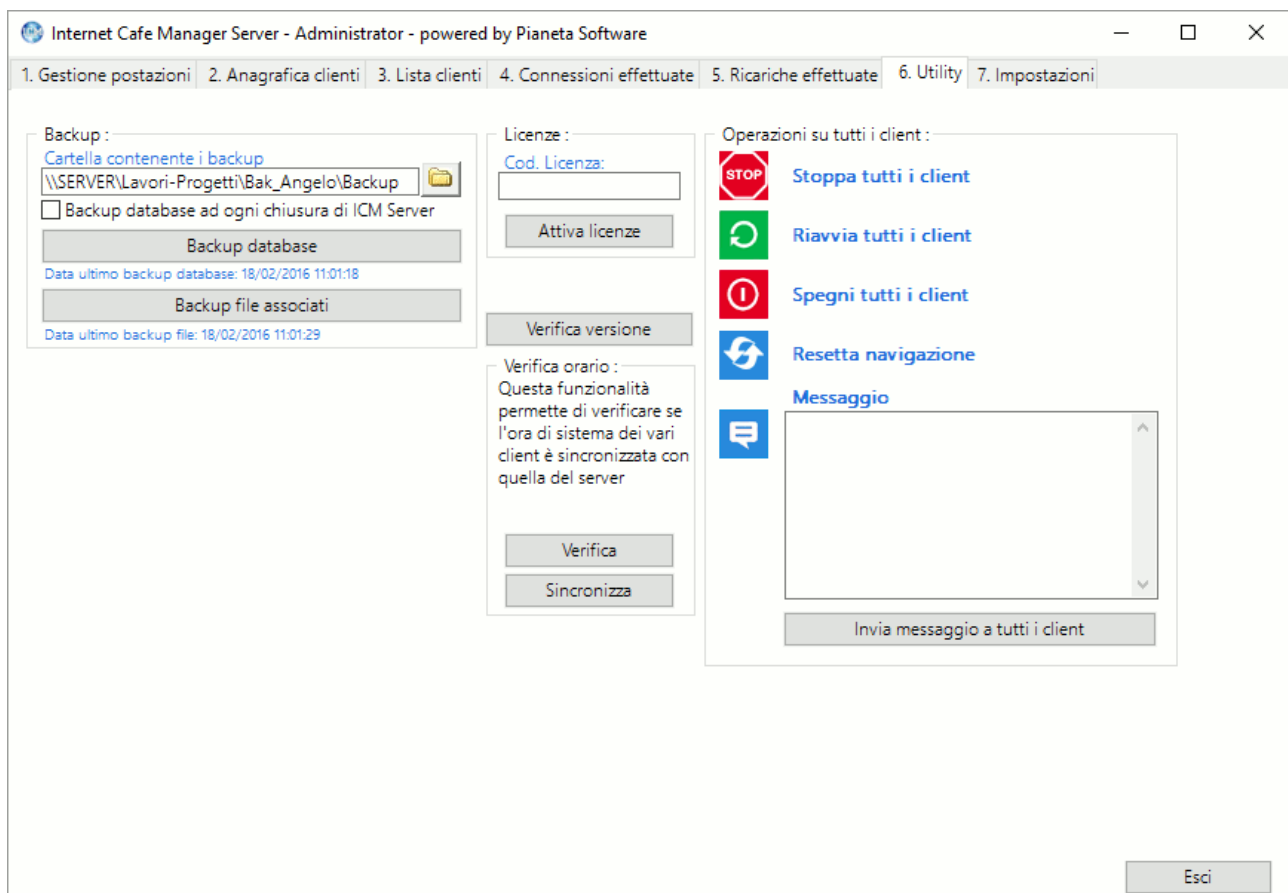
Internet Cafe Manager Server - Administrator - powered by Pianeta Software

1. Gestione postazioni | 2. Anagrafica clienti | 3. Lista clienti | 4. Connessioni effettuate | 5. Ricariche effettuate | 6. Utility | 7. Impostazioni

Backup :
Cartella contenente i backup
\\SERVER\Lavori-Progetti\Bak_Angelo\Backup
Backup database ad ogni chiusura di ICM Server
Backup database
Data ultimo backup database: 18/02/2016 11:01:18
Backup file associati
Data ultimo backup file: 18/02/2016 11:01:29

Licenze :
Cod. Licenza:
Attiva licenze

Verifica versione

Verifica orario :
Questa funzionalità permette di verificare se l'ora di sistema dei vari client è sincronizzata con quella del server
Verifica
Sincronizza

Operazioni su tutti i client :
STOP
Stoppa tutti i client
Riavvia tutti i client
Spegni tutti i client
Resetta navigazione
Messaggio
Invia messaggio a tutti i client

Esci